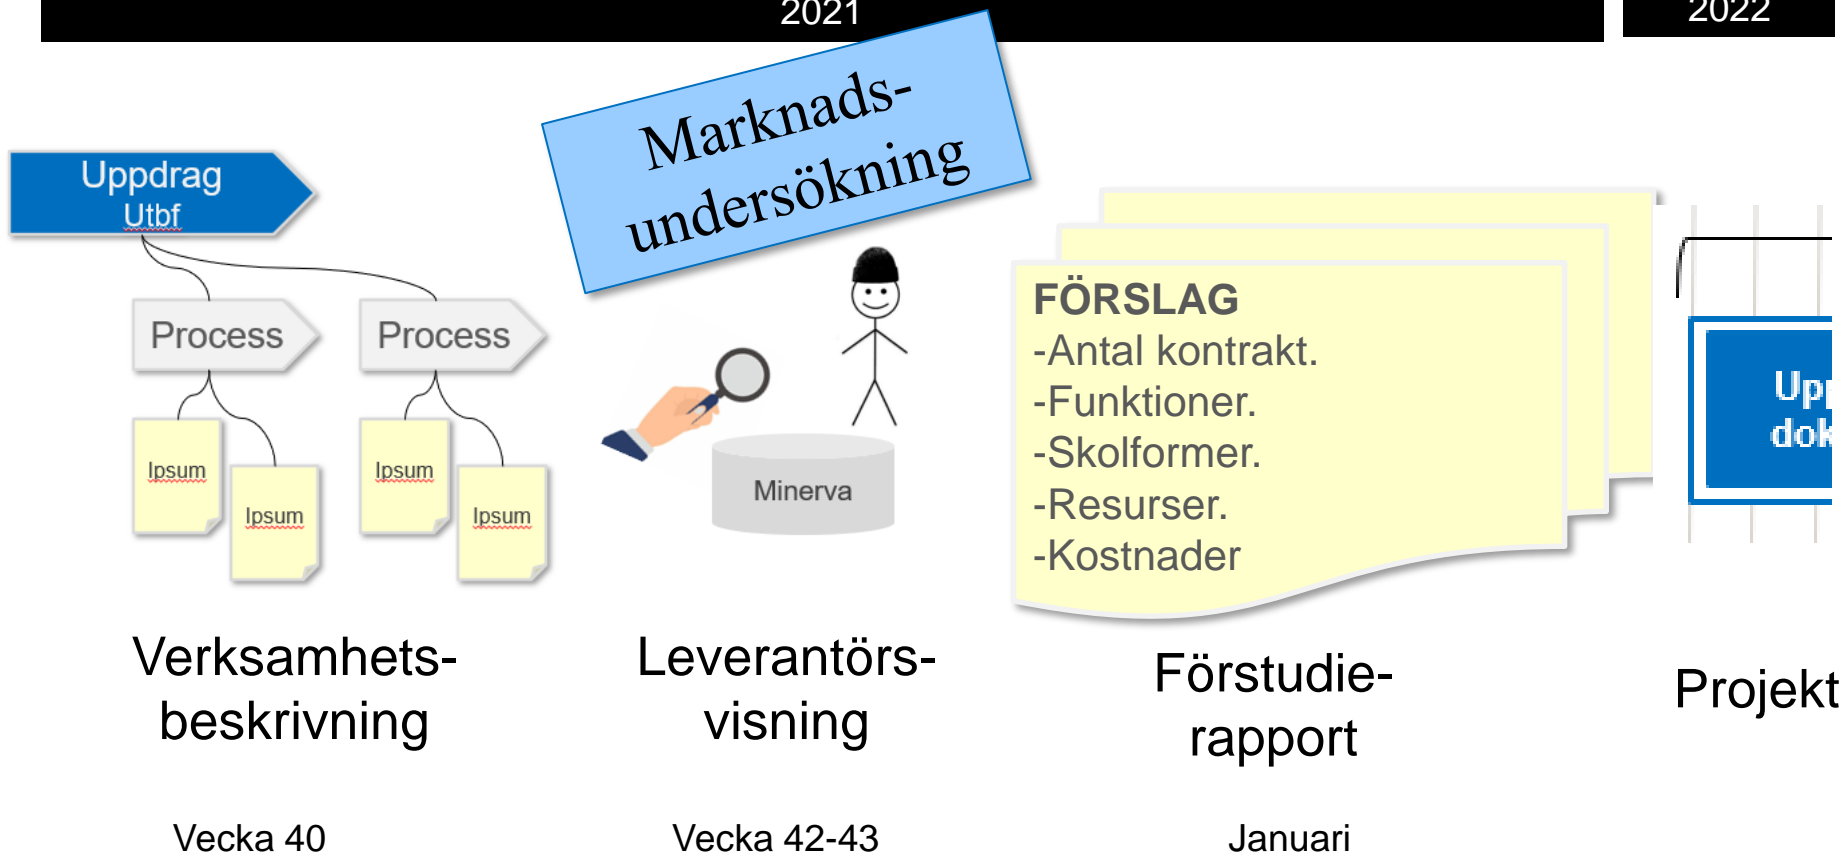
2021

2022

Marknadsundersökning

Uppdrag
Utbf

Process

Process

Ipsum

Ipsum

Ipsum

Ipsum

Minerva

FÖRSLAG
-Antal kontrakt.
-Funktioner.
-Skolformer.
-Resurser.
-Kostnader

Up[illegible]
dok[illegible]

Verksamhetsbeskrivning

Leverantörsvisning

Förstudierapport

Projekt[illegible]

Vecka 40

Vecka 42-43

Januari